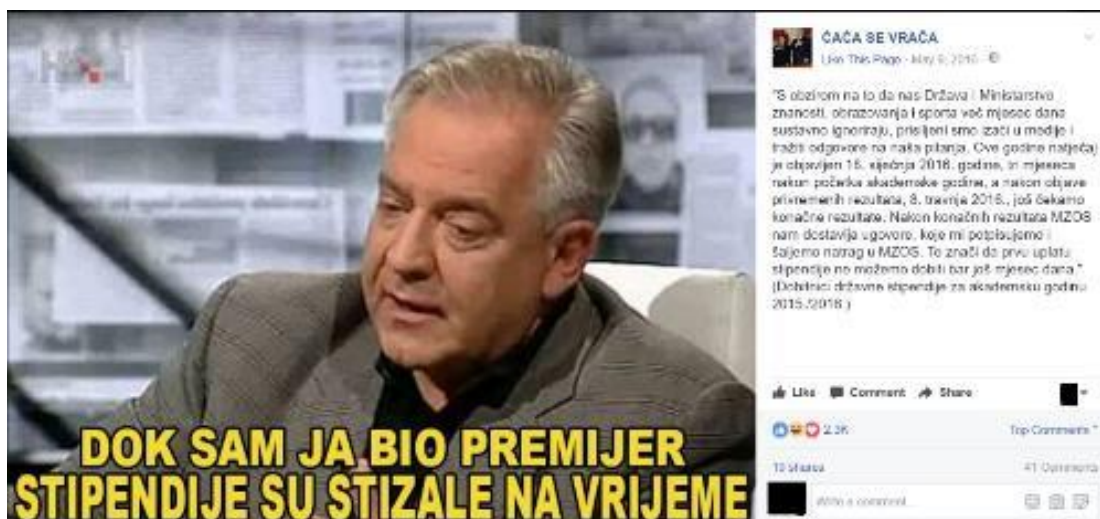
DOK SAM JA BIO PREMIJER
STIPENDIJE SU STIZALE NA VRIJEME

ČAČA SE VRAĆA
Like This Page · May 6, 2016 ·

"S obzirom na to da nas Država i Ministarstvo znanosti, obrazovanja i sporta već mjesec dana sustavno ignoriraju, prisiljeni smo izaći u medije i tražiti odgovore na naša pitanja. Ove godine natječaj je objavljen 18. siječnja 2016. godine, tri mjeseca nakon početka akademske godine, a nakon objave privremenih rezultata, 8. travnja 2016., još čekamo konačne rezultate. Nakon konačnih rezultata MZOS nam dostavlja ugovore, koje mi potpisujemo i šaljemo natrag u MZOS. To znači da prvu uplatu stipendije ne možemo dobiti bar još mjesec dana." (Dobitnici državne stipendije za akademsku godinu 2015./2016.)

Like Comment Share

2.3K
Top Comments
10 shares
41 Comments
Write a comment...